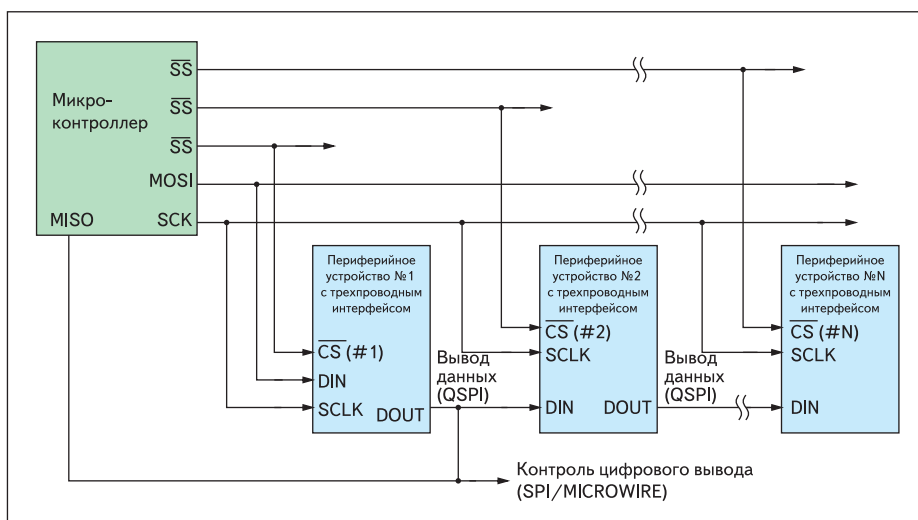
Микро-
контроллер

$\overline{SS}$
$\overline{SS}$
$\overline{SS}$
MOSI
MISO
SCK

Периферийное устройство №1 с трехпроводным интерфейсом
$\overline{CS}$ (#1)
DIN
SCLK
DOUT

Вывод данных (QSPI)

Периферийное устройство №2 с трехпроводным интерфейсом
$\overline{CS}$ (#2)
SCLK
DIN
DOUT

Вывод данных (QSPI)

Периферийное устройство №N с трехпроводным интерфейсом
$\overline{CS}$ (#N)
SCLK
DIN

Контроль цифрового вывода (SPI/MICROWIRE)